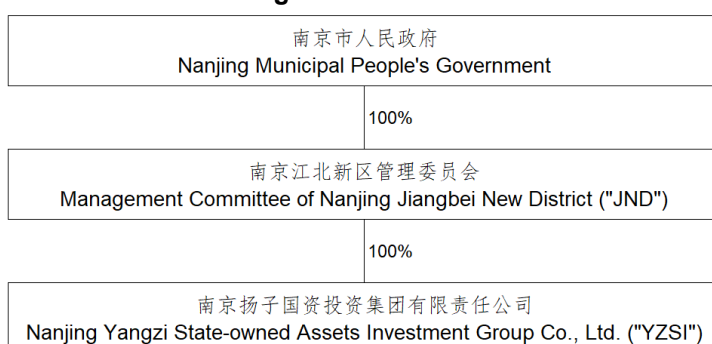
南京市人民政府
Nanjing Municipal People's Government

100%

南京江北新区管理委员会
Management Committee of Nanjing Jiangbei New District ("JND")

100%

南京扬子国资投资集团有限责任公司
Nanjing Yangzi State-owned Assets Investment Group Co., Ltd. ("YZSI")